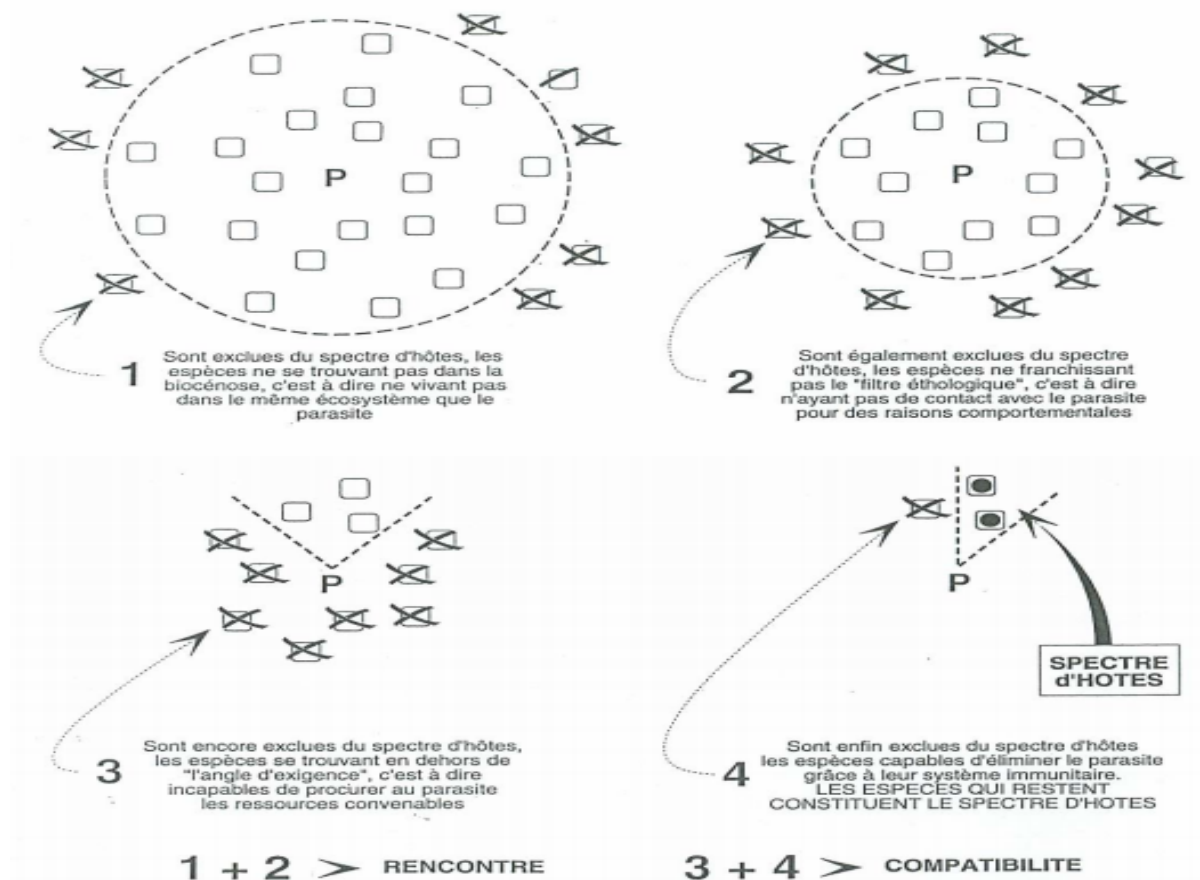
P

1

Sont exclues du spectre d'hôtes, les espèces ne se trouvant pas dans la biocénose, c'est à dire ne vivant pas dans le même écosystème que le parasite

P

2

Sont également exclues du spectre d'hôtes, les espèces ne franchissant pas le "filtre éthologique", c'est à dire n'ayant pas de contact avec le parasite pour des raisons comportementales

P

3

Sont encore exclues du spectre d'hôtes, les espèces se trouvant en dehors de "l'angle d'exigence", c'est à dire incapables de procurer au parasite les ressources convenables

P

SPECTRE d'HOTES

4

Sont enfin exclues du spectre d'hôtes les espèces capables d'éliminer le parasite grâce à leur système immunitaire. LES ESPECES QUI RESTENT CONSTITUENT LE SPECTRE D'HOTES

1 + 2 > RENCONTRE

3 + 4 > COMPATIBILITE